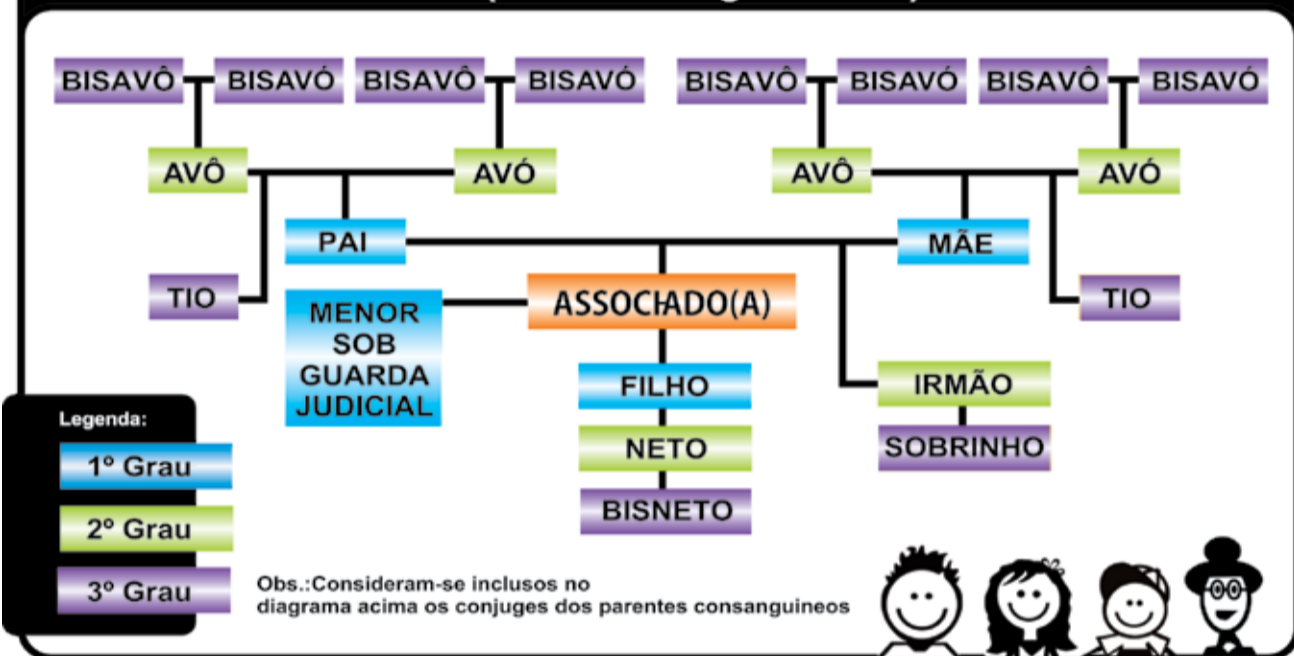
BISAVÔ BISAVÓ BISAVÔ BISAVÓ BISAVÔ BISAVÓ BISAVÔ BISAVÓ

AVÔ AVÓ AVÔ AVÓ

PAI MÃE

TIO TIO

MENOR SOB GUARDA JUDICIAL

ASSOCIADO(A)

FILHO

NETO

BISNETO

IRMÃO

SOBRINHO

Legenda:

1º Grau

2º Grau

3º Grau

Obs.:Consideram-se inclusos no diagrama acima os conjuges dos parentes consanguineos